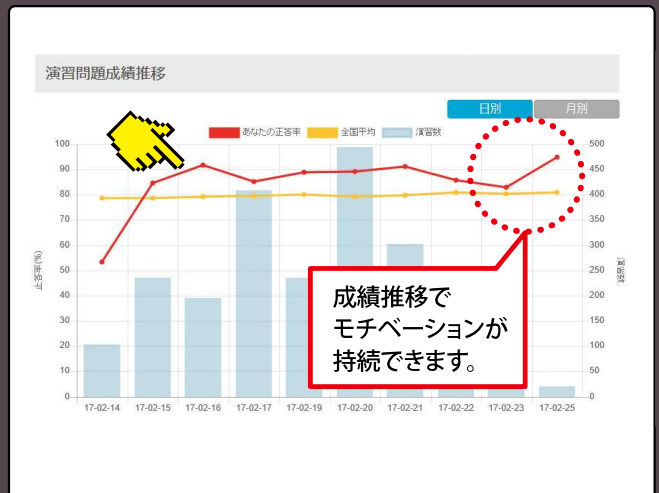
演習問題成績推移

日別 月別

あなたの正答率 全国平均 演習数

100
90
80
70
60
50
40
30
20
10
0

500
450
400
350
300
250
200
150
100
50
0

正答率(%)

演習数

17-02-14 17-02-15 17-02-16 17-02-17 17-02-19 17-02-20 17-02-21 17-02-22 17-02-23 17-02-25

成績推移で
モチベーションが
持続できます。